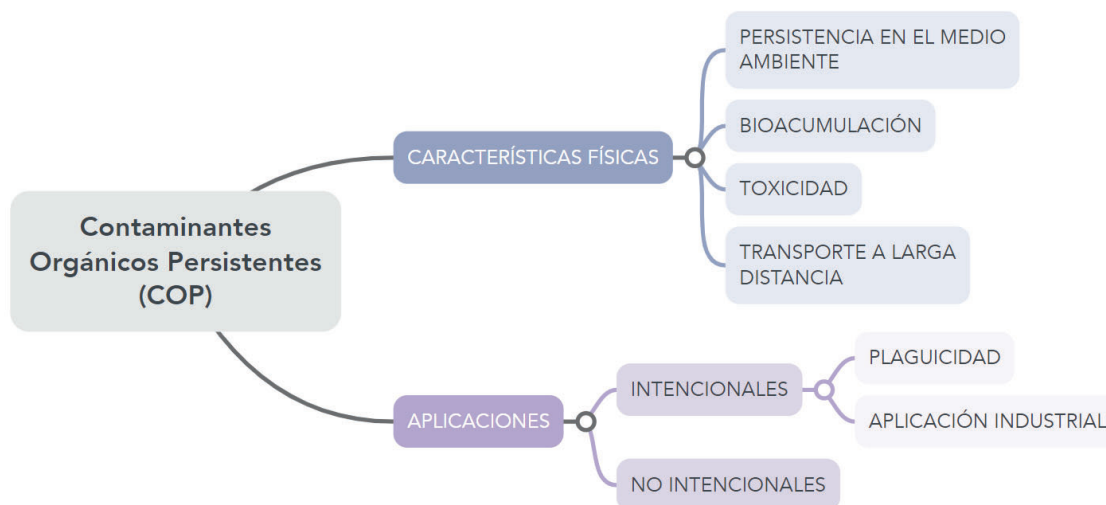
Contaminantes Orgánicos Persistentes (COP)

CARACTERÍSTICAS FÍSICAS

PERSISTENCIA EN EL MEDIO AMBIENTE

BIOACUMULACIÓN

TOXICIDAD

TRANSPORTE A LARGA DISTANCIA

APLICACIONES

INTENCIONALES

PLAGUICIDAD

APLICACIÓN INDUSTRIAL

NO INTENCIONALES